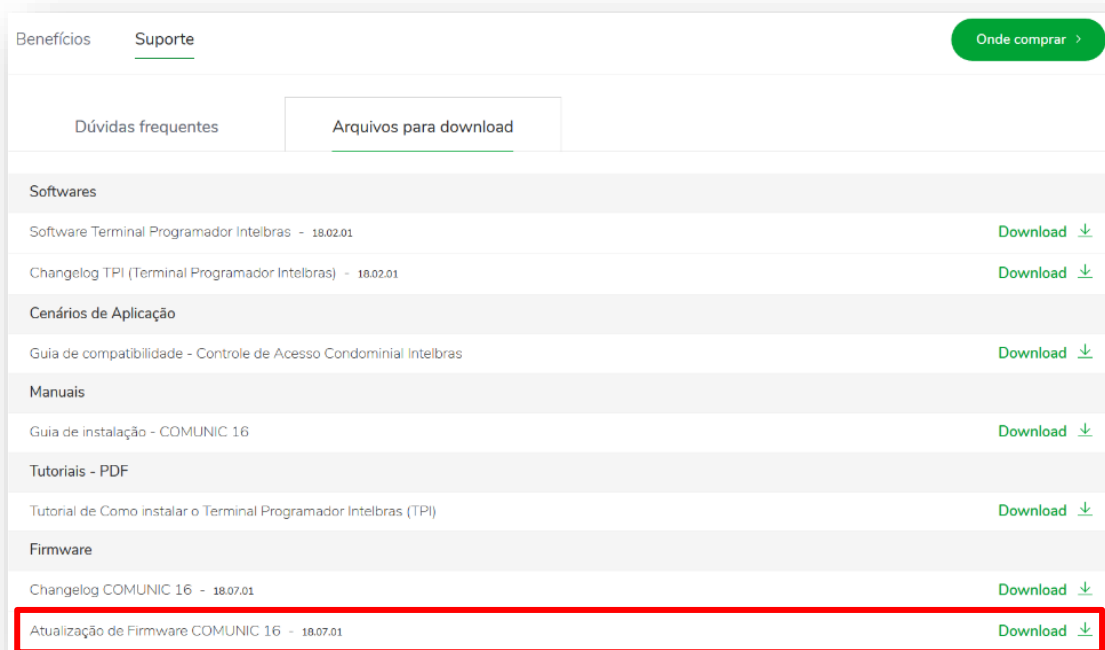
Benefícios Suporte

Onde comprar >

Dúvidas frequentes Arquivos para download

Softwares

Software Terminal Programador Intelbras - 18.02.01 Download

Changelog TPI (Terminal Programador Intelbras) - 18.02.01 Download

Cenários de Aplicação

Guia de compatibilidade - Controle de Acesso Condominial Intelbras Download

Manuais

Guia de instalação - COMUNIC 16 Download

Tutoriais - PDF

Tutorial de Como instalar o Terminal Programador Intelbras (TPI) Download

Firmware

Changelog COMUNIC 16 - 18.07.01 Download

Atualização de Firmware COMUNIC 16 - 18.07.01 Download